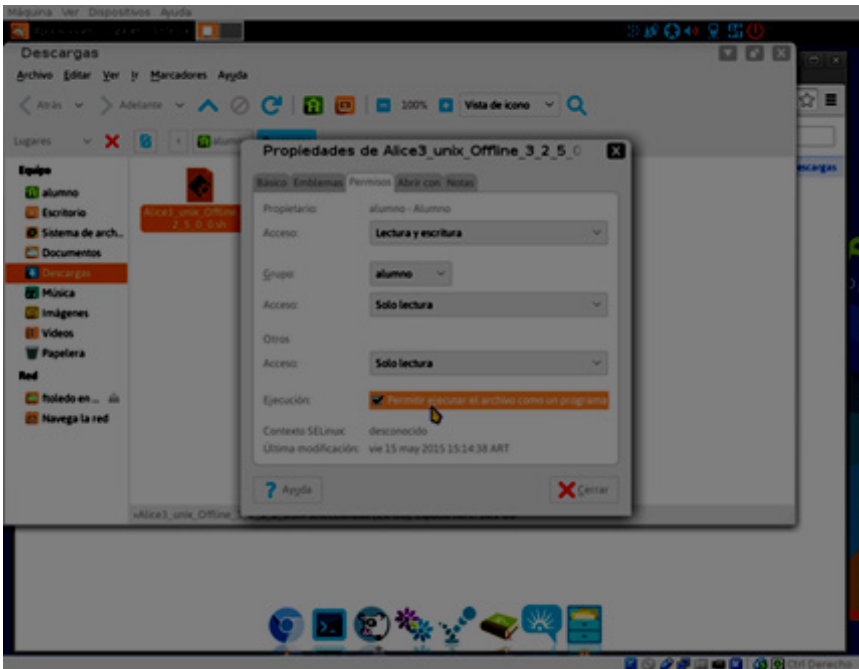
Máquina Ver Dispositivos Ayuda

Descargas

Archivo Editar Ver Ir Marcadores Ayuda

Atrás Adelante 100% Vista de icono

Lugares alumno

Equipo
alumno
Escritorio
Sistema de arch...
Documentos
Descargas
Música
Imágenes
Vídeos
Papelera
Red
ftoledo en ...
Navega la red

Alice3_unix_Offline_3_2_5_0.sh

Propiedades de Alice3_unix_Offline_3_2_5_0

Básico Emblemas Permisos Abrir con Notas

Propietario: alumno - Alumno
Acceso: Lectura y escritura

Grupo: alumno
Acceso: Solo lectura

Otros
Acceso: Solo lectura

Ejecución: Permitir ejecutar el archivo como un programa

Contexto SELinux: desconocido
Última modificación: vie 15 may 2015 15:14:38 ART

Ayuda Cerrar

«Alice3_unix_Offline_3

escargas

Ctrl Derecho